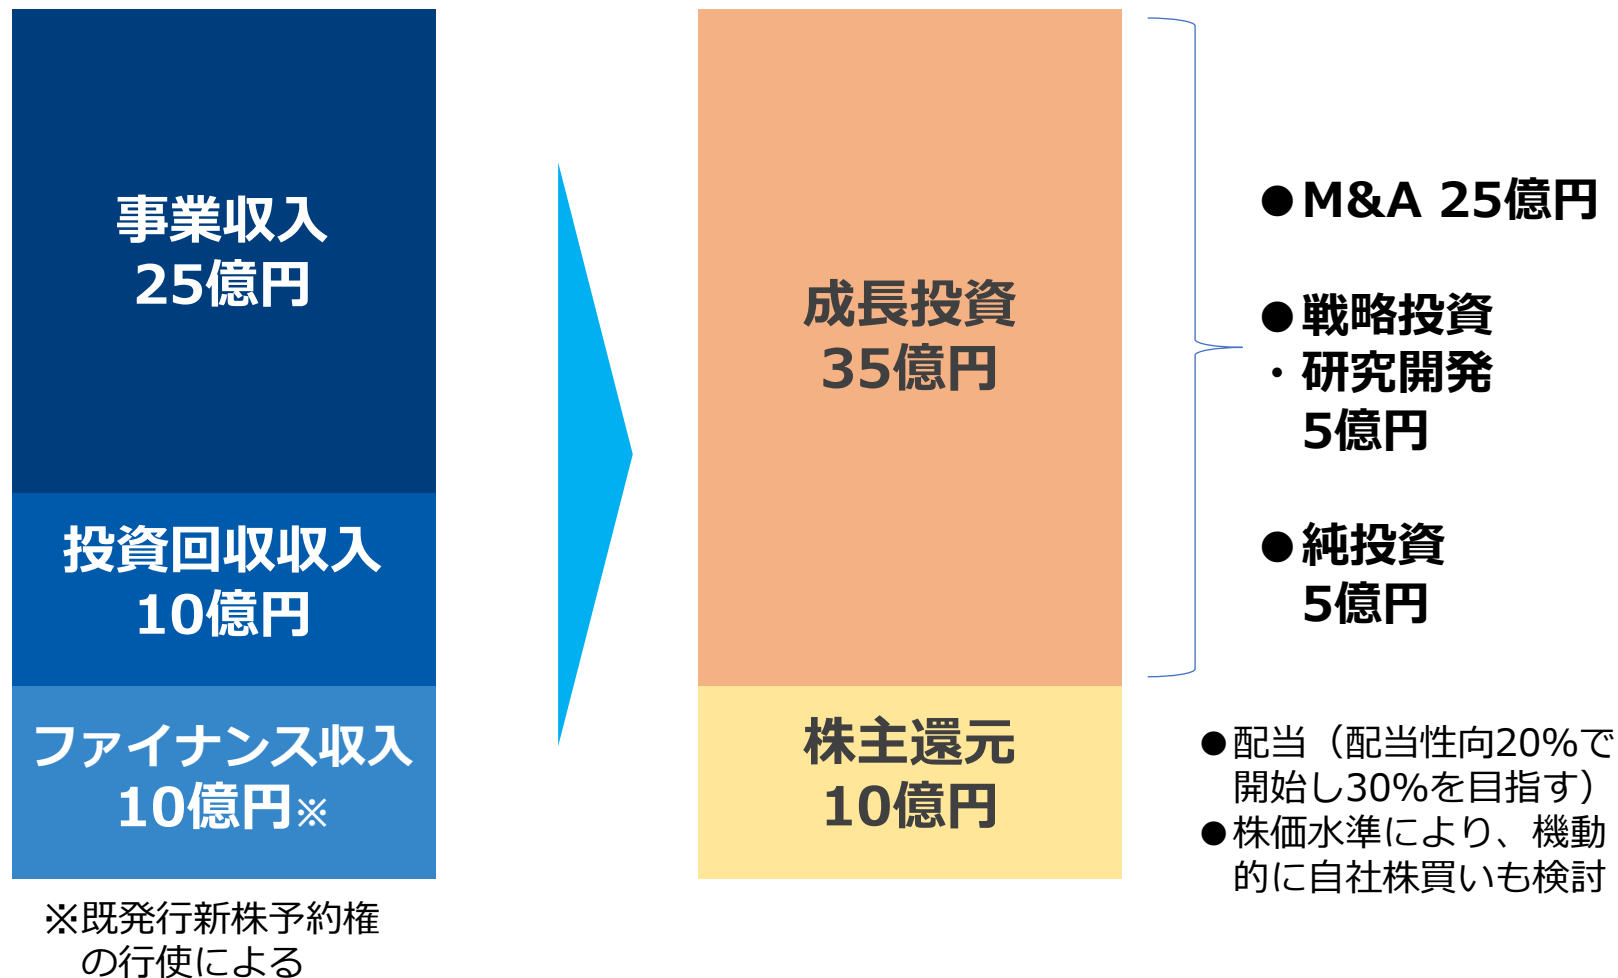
事業収入
25億円

投資回収収入
10億円

ファイナンス収入
10億円※

※既発行新株予約権の行使による

成長投資
35億円

株主還元
10億円

●M&A 25億円

●戦略投資
・研究開発
5億円

●純投資
5億円

●配当（配当性向20%で開始し30%を目指す）
●株価水準により、機動的に自社株買いも検討